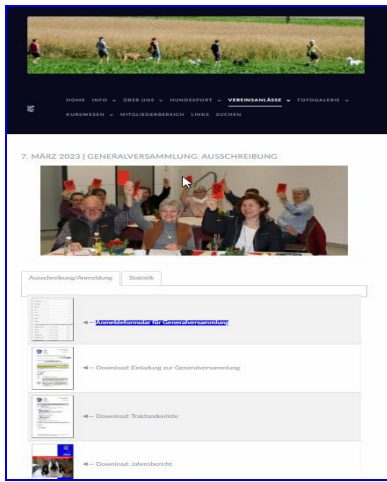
HOME INFO ⌄ ÜBER UNS ⌄ HUNDESPORT ⌄ VEREINSANLÄSSE ⌄ FOTOGALERIE ⌄ KURSWESEN ⌄ MITGLIEDERBEREICH LINKS SUCHEN

7. MÄRZ 2023 | GENERALVERSAMMLUNG: AUSSCHREIBUNG

Ausschreibung/Anmeldung | Statistik

◄– Anmeldeformular für Generalversammlung

◄– Download: Einladung zur Generalversammlung

◄– Download: Traktandenliste

◄– Download: Jahresbericht